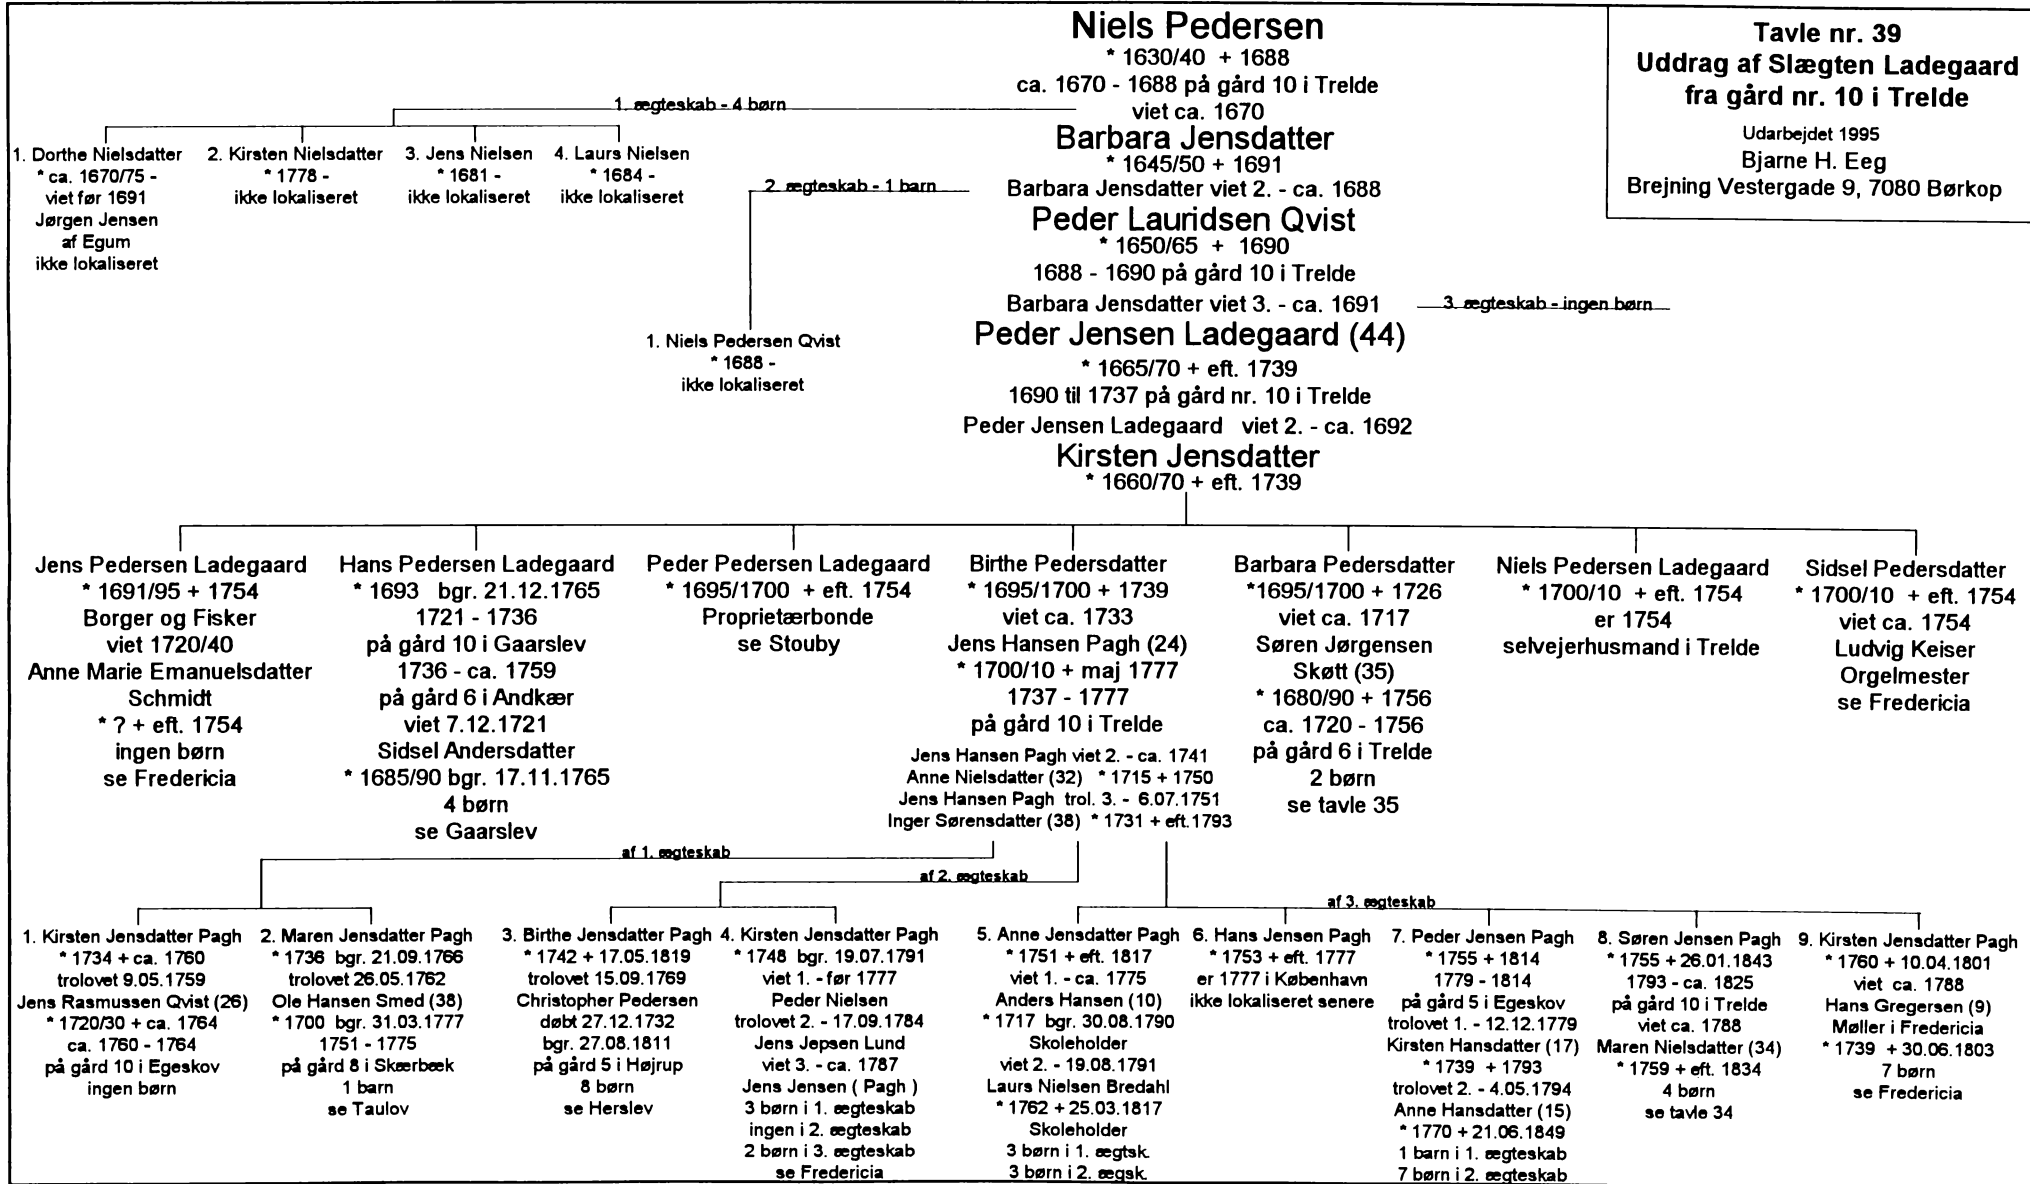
Tavle nr. 39
Uddrag af Slægten Ladegaard
fra gård nr. 10 i Trelde
Udarbejdet 1995
Bjarne H. Eeg
Brejning Vestergade 9, 7080 Børkop

Niels Pedersen
* 1630/40 + 1688
ca. 1670 - 1688 på gård 10 i Trelde
viet ca. 1670
Barbara Jensdatter
* 1645/50 + 1691
Barbara Jensdatter viet 2. - ca. 1688
Peder Lauridsen Qvist
* 1650/65 + 1690
1688 - 1690 på gård 10 i Trelde
Barbara Jensdatter viet 3. - ca. 1691
Peder Jensen Ladegaard (44)
* 1665/70 + eft. 1739
1690 til 1737 på gård nr. 10 i Trelde
Peder Jensen Ladegaard viet 2. - ca. 1692
Kirsten Jensdatter
* 1660/70 + eft. 1739

1. ægteskab - 4 børn

1. Dorthe Nielsdatter
* ca. 1670/75 -
viet før 1691
Jørgen Jensen
af Egum
ikke lokaliseret

2. Kirsten Nielsdatter
* 1778 -
ikke lokaliseret

3. Jens Nielsen
* 1681 -
ikke lokaliseret

4. Laurs Nielsen
* 1684 -
ikke lokaliseret

2. ægteskab - 1 barn

1. Niels Pedersen Qvist
* 1688 -
ikke lokaliseret

3. ægteskab - ingen børn

Jens Pedersen Ladegaard
* 1691/95 + 1754
Borger og Fisker
viet 1720/40
Anne Marie Emanuelsdatter
Schmidt
* ? + eft. 1754
ingen børn
se Fredericia

Hans Pedersen Ladegaard
* 1693 bgr. 21.12.1765
1721 - 1736
på gård 10 i Gaarslev
1736 - ca. 1759
på gård 6 i Andkær
viet 7.12.1721
Sidsel Andersdatter
* 1685/90 bgr. 17.11.1765
4 børn
se Gaarslev

Peder Pedersen Ladegaard
* 1695/1700 + eft. 1754
Proprietærbonde
se Stouby

Birthe Pedersdatter
* 1695/1700 + 1739
viet ca. 1733
Jens Hansen Pagh (24)
* 1700/10 + maj 1777
1737 - 1777
på gård 10 i Trelde
Jens Hansen Pagh viet 2. - ca. 1741
Anne Nielsdatter (32) * 1715 + 1750
Jens Hansen Pagh trol. 3. - 6.07.1751
Inger Sørensdatter (38) * 1731 + eft.1793

Barbara Pedersdatter
*1695/1700 + 1726
viet ca. 1717
Søren Jørgensen
Skøtt (35)
* 1680/90 + 1756
ca. 1720 - 1756
på gård 6 i Trelde
2 børn
se tavle 35

Niels Pedersen Ladegaard
* 1700/10 + eft. 1754
er 1754
selvejerhusmand i Trelde

Sidsel Pedersdatter
* 1700/10 + eft. 1754
viet ca. 1754
Ludvig Keiser
Orgelmester
se Fredericia

af 1. ægteskab
af 2. ægteskab
af 3. ægteskab

1. Kirsten Jensdatter Pagh
* 1734 + ca. 1760
trolovet 9.05.1759
Jens Rasmussen Qvist (26)
* 1720/30 + ca. 1764
ca. 1760 - 1764
på gård 10 i Egeskov
ingen børn

2. Maren Jensdatter Pagh
* 1736 bgr. 21.09.1766
trolovet 26.05.1762
Ole Hansen Smed (38)
* 1700 bgr. 31.03.1777
1751 - 1775
på gård 8 i Skærbæk
1 barn
se Taulov

3. Birthe Jensdatter Pagh
* 1742 + 17.05.1819
trolovet 15.09.1769
Christopher Pedersen
døbt 27.12.1732
bgr. 27.08.1811
på gård 5 i Højrup
8 børn
se Herslev

4. Kirsten Jensdatter Pagh
* 1748 bgr. 19.07.1791
viet 1. - før 1777
Peder Nielsen
trolovet 2. - 17.09.1784
Jens Jepsen Lund
viet 3. - ca. 1787
Jens Jensen ( Pagh )
3 børn i 1. ægteskab
ingen i 2. ægteskab
2 børn i 3. ægteskab
se Fredericia

5. Anne Jensdatter Pagh
* 1751 + eft. 1817
viet 1. - ca. 1775
Anders Hansen (10)
* 1717 bgr. 30.08.1790
Skoleholder
viet 2. - 19.08.1791
Laurs Nielsen Bredahl
* 1762 + 25.03.1817
Skoleholder
3 børn i 1. ægtsk.
3 børn i 2. ægsk.

6. Hans Jensen Pagh
* 1753 + eft. 1777
er 1777 i København
ikke lokaliseret senere

7. Peder Jensen Pagh
* 1755 + 1814
1779 - 1814
på gård 5 i Egeskov
trolovet 1. - 12.12.1779
Kirsten Hansdatter (17)
* 1739 + 1793
trolovet 2. - 4.05.1794
Anne Hansdatter (15)
* 1770 + 21.06.1849
1 barn i 1. ægteskab
7 børn i 2. ægteskab

8. Søren Jensen Pagh
* 1755 + 26.01.1843
1793 - ca. 1825
på gård 10 i Trelde
viet ca. 1788
Maren Nielsdatter (34)
* 1759 + eft. 1834
4 børn
se tavle 34

9. Kirsten Jensdatter Pagh
* 1760 + 10.04.1801
viet ca. 1788
Hans Gregersen (9)
Møller i Fredericia
* 1739 + 30.06.1803
7 børn
se Fredericia